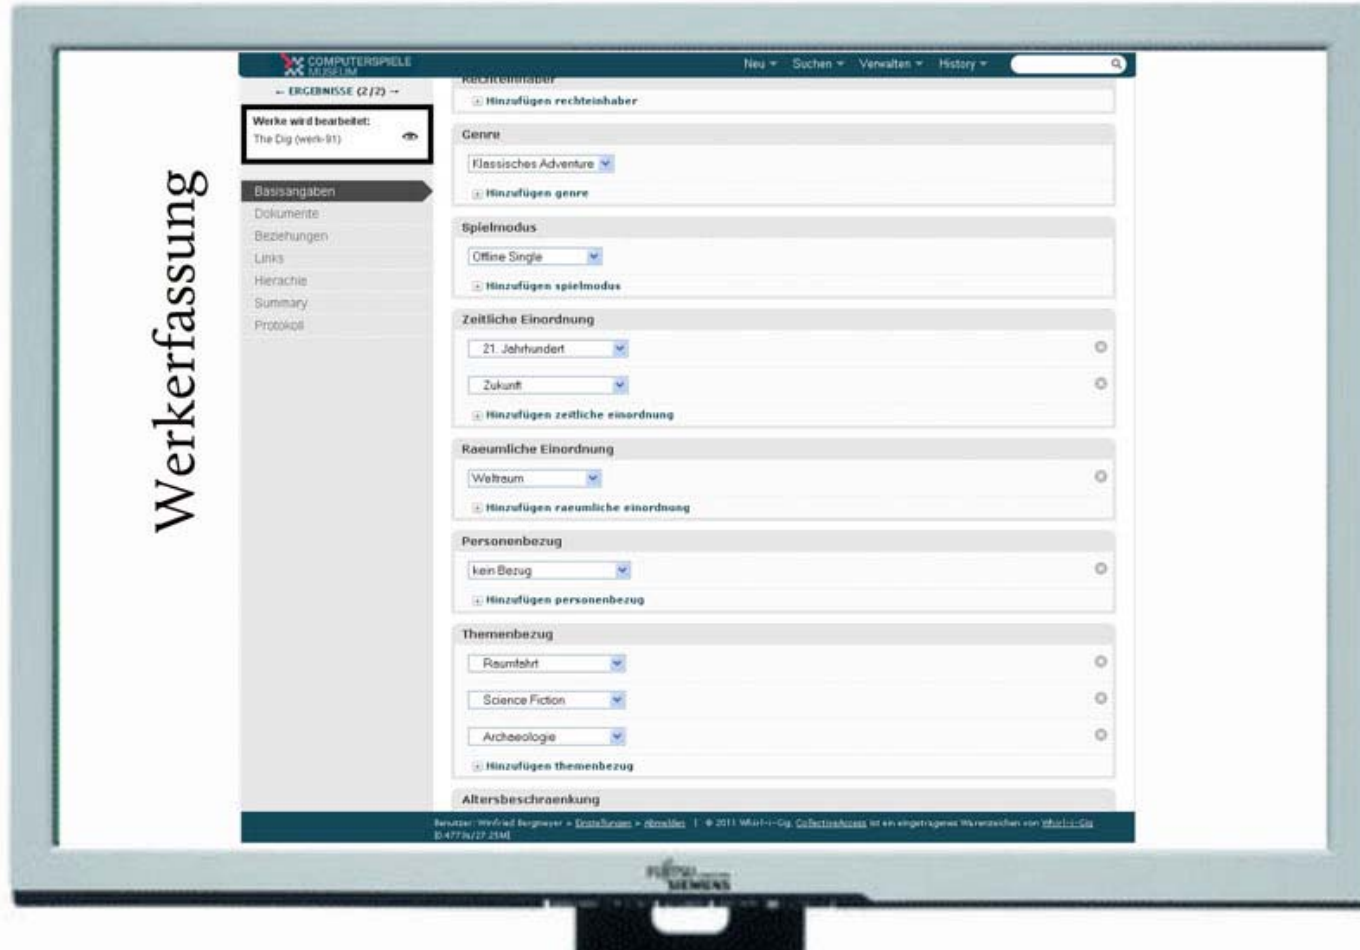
Werkerfassung

COMPUTERSPIELE MUSEUM

Neu ▾ Suchen ▾ Verwalten ▾ History ▾

← ERGEBNISSE (2/2) →

Werke wird bearbeitet:
The Dig (werk-91)

Basisangaben
Dokumente
Beziehungen
Links
Hierachie
Summary
Protokoll

Rechteinhaber
Hinzufügen rechteinhaber

Genre
Klassisches Adventure
Hinzufügen genre

Spielmodus
Offline Single
Hinzufügen spielmodus

Zeitliche Einordnung
21. Jahrhundert
Zukunft
Hinzufügen zeitliche einordnung

Raeumliche Einordnung
Weltraum
Hinzufügen raeumliche einordnung

Personenbezug
kein Bezug
Hinzufügen personenbezug

Themenbezug
Raumfahrt
Science Fiction
Archaeologie
Hinzufügen themenbezug

Altersbeschraenkung

Benutzer: Winfried Bergmeyer » Einstellungen » Abmelden | © 2011 Whirl-i-Gig. CollectiveAccess ist ein eingetragenes Warenzeichen von Whirl-i-Gig [0.4773s/27.25M]

FUJITSU SIEMENS